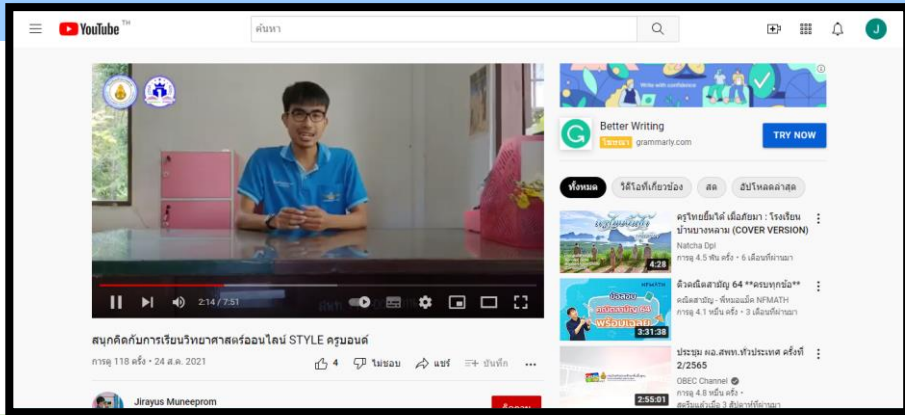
YouTube TH
ค้นหา

J

Write with confidence
Better Writing
โฆษณา grammarly.com
TRY NOW

ทั้งหมด
วิดีโอที่เกี่ยวข้อง
สด
อัปโหลดล่าสุด

2:14 / 7:51

สนุกคิดกับการเรียนวิทยาศาสตร์ออนไลน์ STYLE ครูมอนด์
การดู 118 ครั้ง • 24 ส.ค. 2021
4
ไม่ชอบ
แชร์
บันทึก
...

Jirayus Muneeprom

4:28
ครูไทยยิ้มได้ เมื่อภัยมา : โรงเรียนบ้านบางหลาม (COVER VERSION)
Natcha Dpl
การดู 4.5 พัน ครั้ง • 6 เดือนที่ผ่านมา

NFMATH
ข้อสอบ คณิตสามัญ 64 พร้อมเฉลย
3:31:38
ติวคณิตสามัญ 64 **ครบทุกข้อ**
คณิตสามัญ - พี่หมอแม็ค NFMATH
การดู 4.1 หมื่น ครั้ง • 3 เดือนที่ผ่านมา

2:55:01
ประชุม ผอ.สพท.ทั่วประเทศ ครั้งที่ 2/2565
OBEC Channel
การดู 4.8 หมื่น ครั้ง •
สตรีมแล้วเมื่อ 3 สัปดาห์ที่ผ่านมา